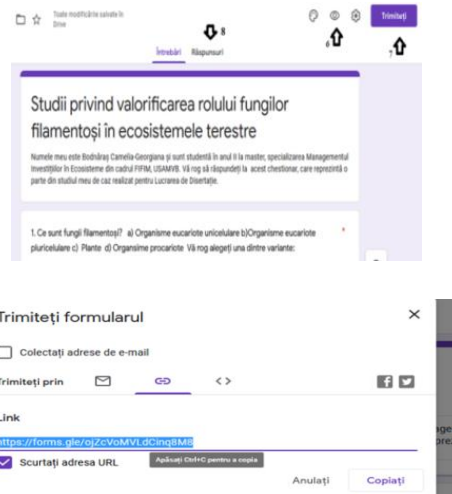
Toate modificările salvate în Drive

8

Trimiteți

6

7

Întrebări Răspunsuri

Studii privind valorificarea rolului fungilor filamentoși în ecosistemele terestre

Numele meu este Bodnăraș Camelia-Georgiana și sunt studentă în anul II la master, specializarea Managementul Investițiilor în Ecosisteme din cadrul FIFIM, USAMVB. Vă rog să răspundeți la acest chestionar, care reprezintă o parte din studiul meu de caz realizat pentru Lucrarea de Disertație.

1. Ce sunt fungii filamentoși? a) Organisme eucariote unicelulare b)Organisme eucariote pluricelulare c) Plante d) Organisme procariote Vă rog alegeți una dintre variante: *

Trimiteți formularul

Colectați adrese de e-mail

Trimiteți prin

Link

https://forms.gle/ojZcVoMVLdCinq8M8

Scurtați adresa URL

Apăsați Ctrl+C pentru a copia

Anulați

Copiați